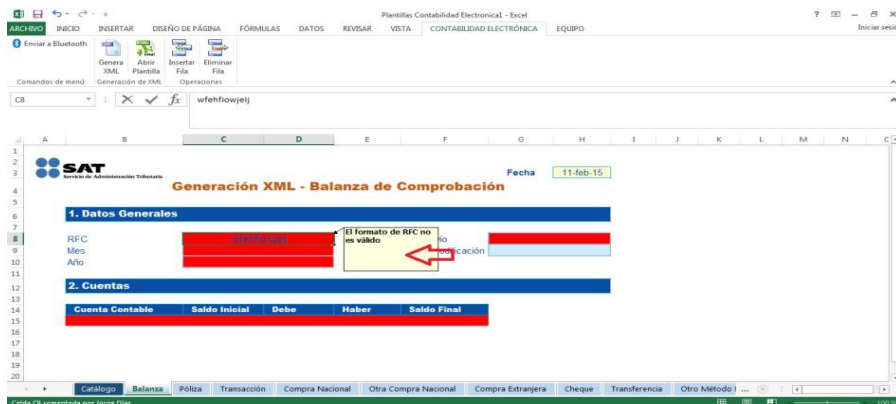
Plantillas Contabilidad Electronica1 - Excel

? – Iniciar sesi

ARCHIVO INICIO INSERTAR DISEÑO DE PÁGINA FÓRMULAS DATOS REVISAR VISTA CONTABILIDAD ELECTRÓNICA EQUIPO

Enviar a Bluetooth

Comandos de menú

Genera XML

Abrir Plantilla

Generación de XML

Insertar Fila

Eliminar Fila

Operaciones

C8

$f_x$ wfehfiowjeij

A B C D E F G H I J K L M N

SAT
Servicio de Administración Tributaria

Fecha 11-feb-15

Generación XML - Balanza de Comprobación

1. Datos Generales

RFC wfehfiowjeij

Mes

Año

El formato de RFC no es válido

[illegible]o

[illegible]ficación

2. Cuentas

| Cuenta Contable | Saldo Inicial | Debe | Haber | Saldo Final |
|---|---|---|---|---|

Catálogo Balanza Póliza Transacción Compra Nacional Otra Compra Nacional Compra Extranjera Cheque Transferencia Otro Método ...

Celda C8 comentada por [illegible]